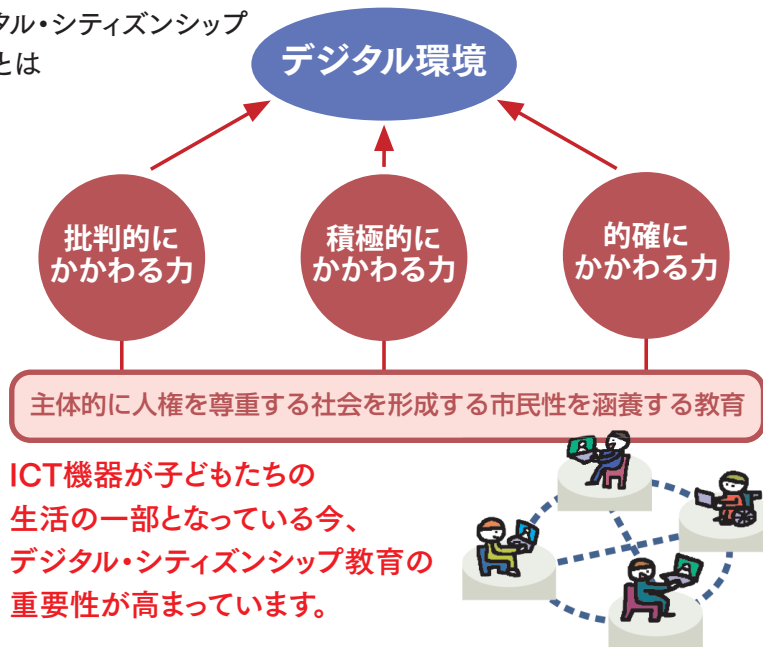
タル・シティズンシップ
とは

デジタル環境

批判的に
かかわる力

積極的に
かかわる力

的確に
かかわる力

主体的に人権を尊重する社会を形成する市民性を涵養する教育

ICT機器が子どもたちの
生活の一部となっている今、
デジタル・シティズンシップ教育の
重要性が高まっています。